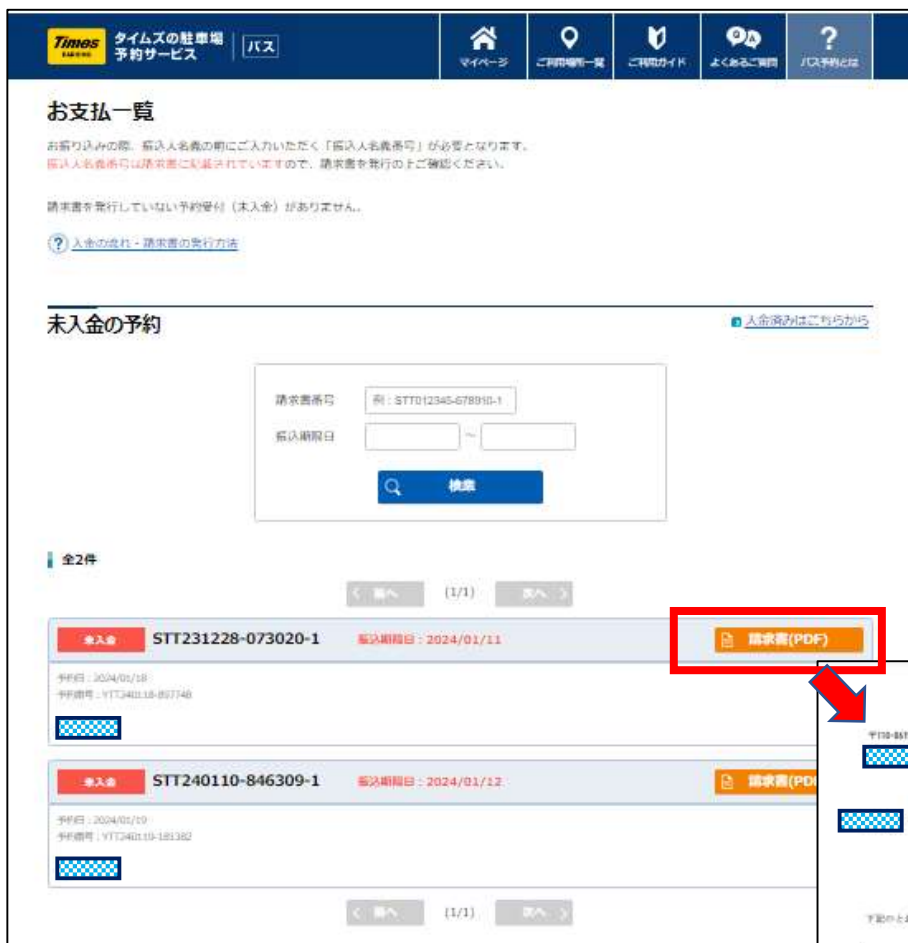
Times PARKING タイムズの駐車場 予約サービス バス

マイページ ご利用場所一覧 ご利用ガイド よくあるご質問 バス予約とは

お支払一覧

お振り込みの際、振込人名義の前にご入力いただく「振込人名義番号」が必要となります。
振込人名義番号は請求書に記載されていますので、請求書を発行の上ご確認ください。

請求書を発行していない予約受付（未入金）がありません。

入金の流れ・請求書の発行方法

未入金の予約

入金済みはこちらから

請求書番号 例：STT012345-678910-1
振込期限日 ～

検索

全2件

< 前へ (1/1) 次へ >

未入金 STT231228-073020-1 振込期限日：2024/01/11 請求書(PDF)

予約日：2024/01/18
予約番号：YTT240118-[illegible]

未入金 STT240110-846309-1 振込期限日：2024/01/12 請求書(PDF

予約日：2024/01/19
予約番号：YTT240119-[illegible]

< 前へ (1/1) 次へ >

〒110-861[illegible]

下記のと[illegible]